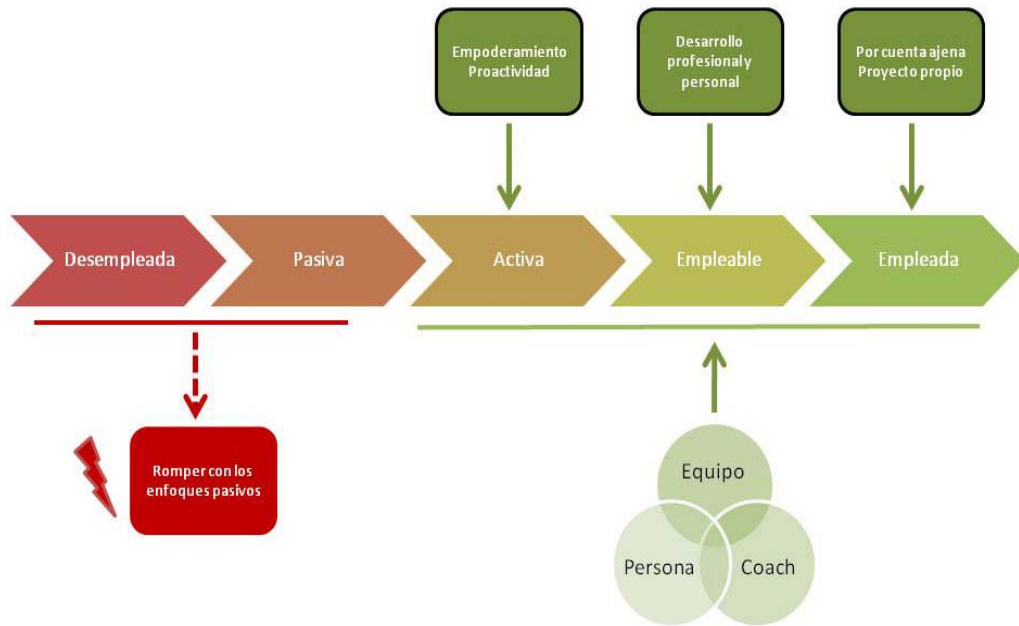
Empoderamiento Proactividad

Desarrollo profesional y personal

Por cuenta ajena Proyecto propio

Desempleada

Pasiva

Activa

Empleable

Empleada

Romper con los enfoques pasivos

Equipo

Persona

Coach